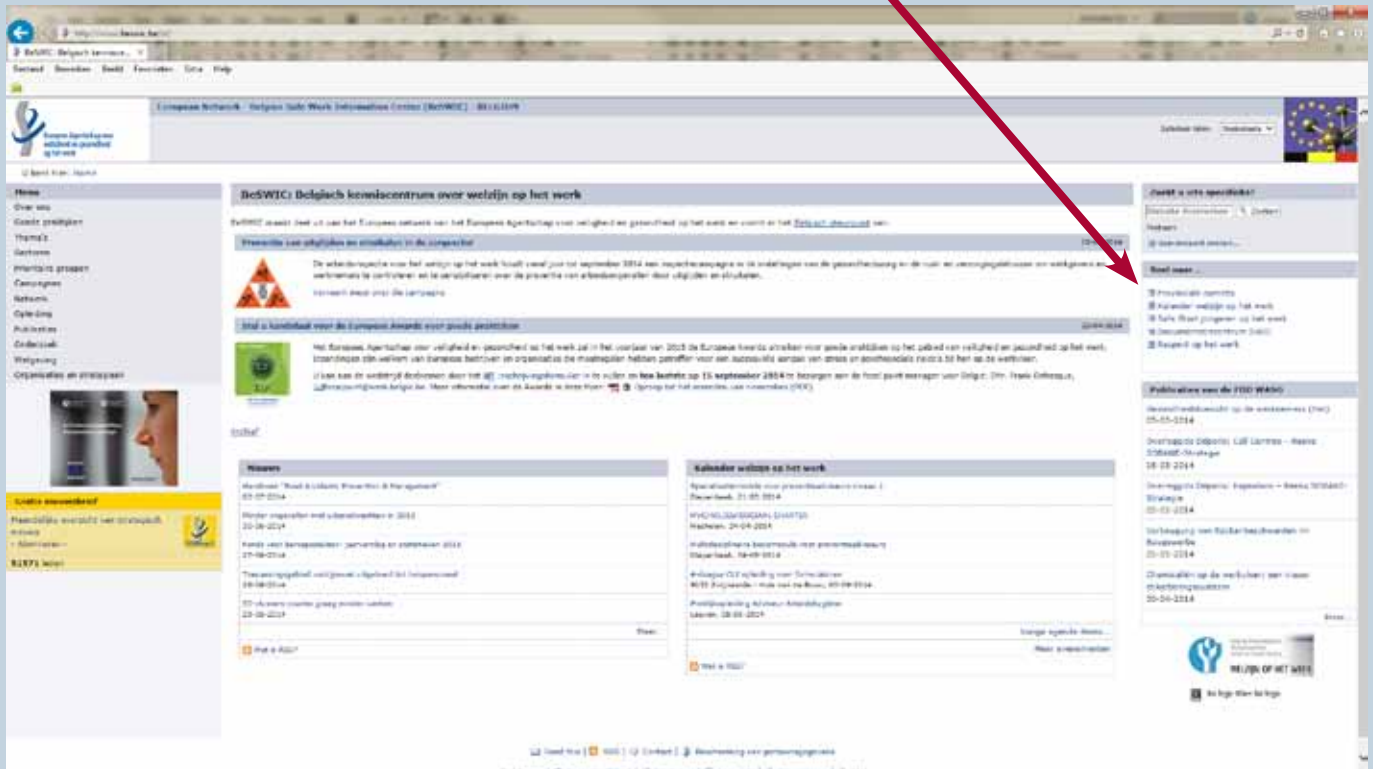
BeSWIC: Belgisch kenniscentrum over welzijn op het werk

Home
Over ons
Goede praktijken
Thema's
Sectoren
Prioritaire groepen
Campagnes
Netwerk
Opleiding
Publicaties
Onderzoek
Wetgeving
Organisaties en instanties

Gratis nieuwsbrief

Nieuws

Kalender welzijn op het werk

Zoekt u iets specifieks?

Zoekt

Snel naar ...

Provinciale comités
Kalender welzijn op het werk
Safe Start jongeren op het werk
Documentatiecentrum
Respect op het werk

Publicaties van de FOD WASO

WELZIJN OP HET WERK

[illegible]